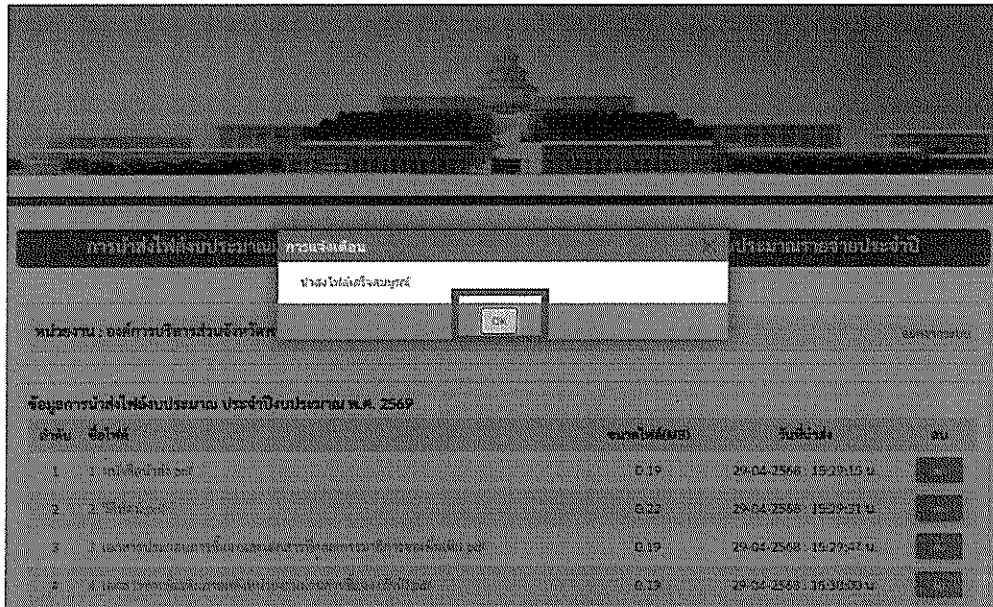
การนำส่งไฟล์งบประมาณ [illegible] การแจ้งเตือน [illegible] นำรายการรายจ่ายประจำปี

นำส่งไฟล์เสร็จสมบูรณ์

OK

หน่วยงาน : องค์การบริหารส่วนจังหวัด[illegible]

ออกจากระบบ

ข้อมูลการนำส่งไฟล์งบประมาณ ประจำปีงบประมาณ พ.ศ. 2569

| ลำดับ | ชื่อไฟล์ | ขนาดไฟล์(MB) | วันที่นำส่ง | ลบ |
|---|---|---|---|---|
| 1 | 1.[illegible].pdf | 0.19 | 29-04-2568 : 15:29:15 น. | |
| 2 | 2.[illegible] | 0.22 | 29-04-2568 : 15:29:31 น. | |
| 3 | 3.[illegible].pdf | 0.19 | 29-04-2568 : 15:29:47 น. | |
| 4 | 4.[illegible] | 0.19 | 29-04-2568 : 15:30:03 น. | |